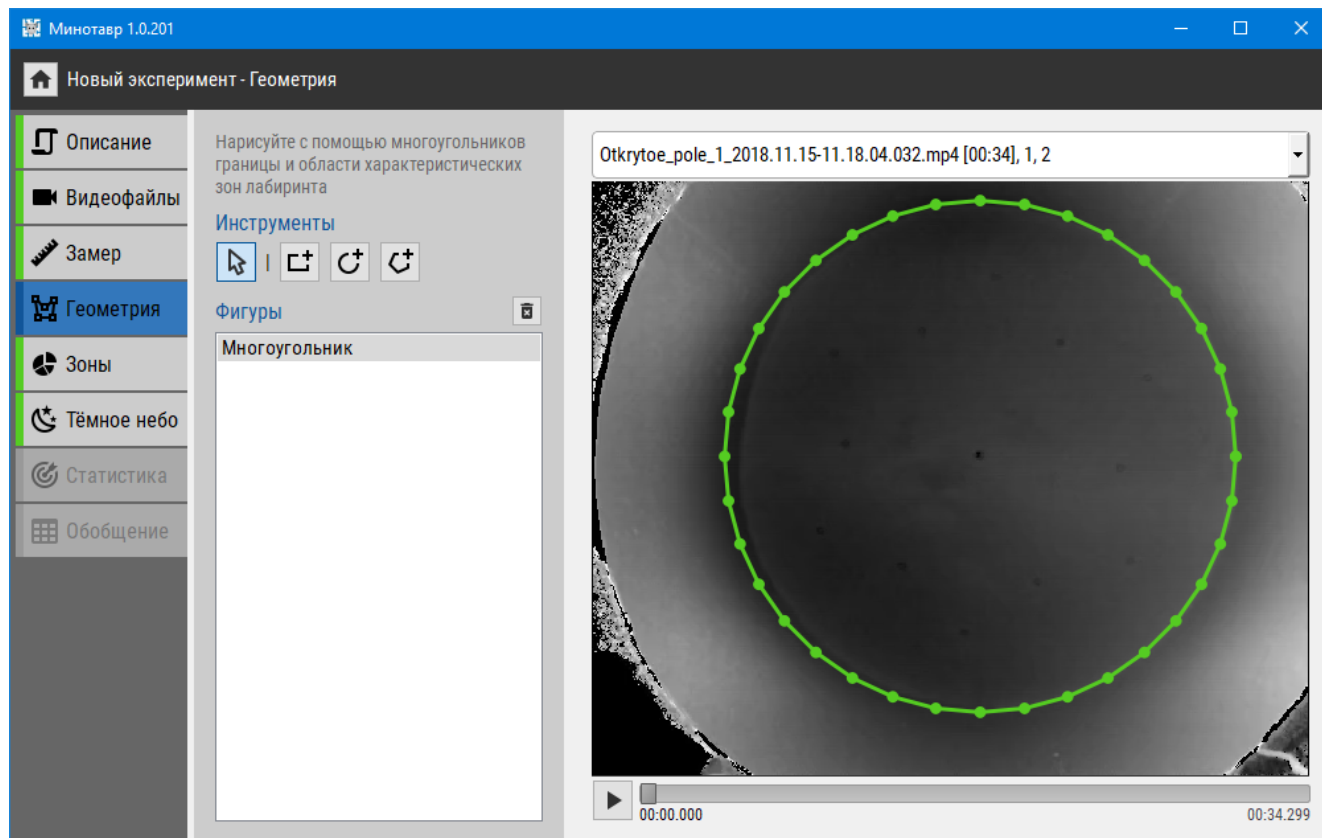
Минотавр 1.0.201

Новый эксперимент - Геометрия

Описание
Видеофайлы
Замер
Геометрия
Зоны
Тёмное небо
Статистика
Обобщение

Нарисуйте с помощью многоугольников границы и области характеристических зон лабиринта

Инструменты

Фигуры

Многоугольник

Otkrytoe_pole_1_2018.11.15-11.18.04.032.mp4 [00:34], 1, 2

00:00.000

00:34.299